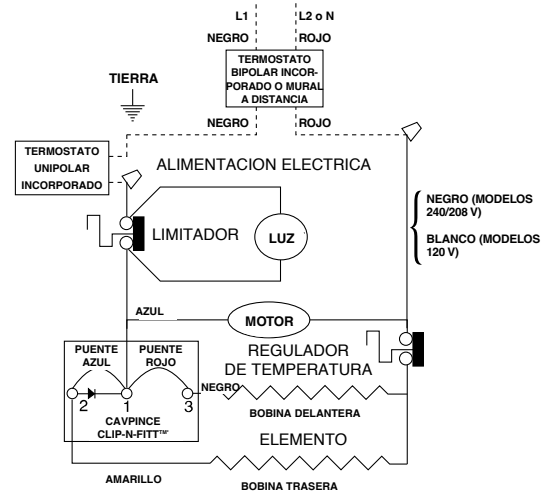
L1

L2 o N

NEGRO

ROJO

TERMOSTATO BIPOLAR INCORPORADO O MURAL A DISTANCIA

TIERRA

NEGRO

ROJO

TERMOSTATO UNIPOLAR INCORPORADO

ALIMENTACION ELECTRICA

NEGRO (MODELOS 240/208 V)

BLANCO (MODELOS 120 V)

LIMITADOR

LUZ

AZUL

MOTOR

PUENTE AZUL

PUENTE ROJO

REGULADOR DE TEMPERATURA

NEGRO

2

1

3

BOBINA DELANTERA

CAVPINCE CLIP-N-FITT™

ELEMENTO

AMARILLO

BOBINA TRASERA